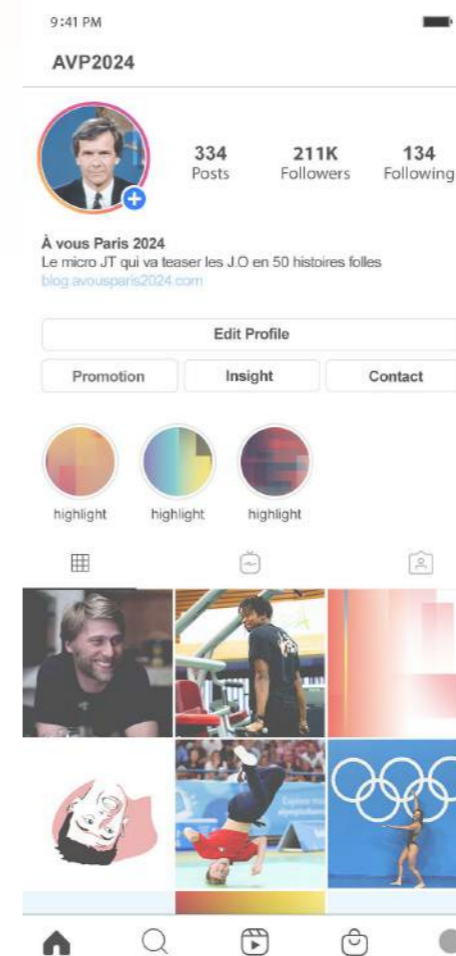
9:41 PM

AVP2024

334
Posts

211K
Followers

134
Following

À vous Paris 2024
Le micro JT qui va teaser les J.O en 50 histoires folles
blog.avousparis2024.com

Edit Profile

Promotion

Insight

Contact

highlight

highlight

highlight